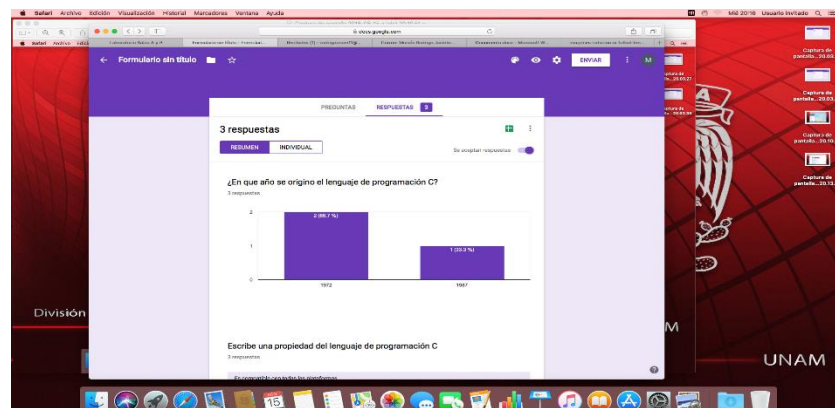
Safari Archivo Edición Visualización Historial Marcadores Ventana Ayuda

Mié 20:18 Usuario invitado

docs.google.com

Formulario sin título

ENVIAR

M

PREGUNTAS RESPUESTAS 3

3 respuestas

RESUMEN INDIVIDUAL

Se aceptan respuestas

¿En que año se origino el lenguaje de programación C?

3 respuestas

2
1
0

2 (66.7 %)
1 (33.3 %)

1972
1987

Escribe una propiedad del lenguaje de programación C

3 respuestas

Es compatible con todas las plataformas

Captura de pantalla...20.03

Captura de pantalla...20.03

Captura de pantalla...20.10

Captura de pantalla...20.13

División

M

UNAM

15